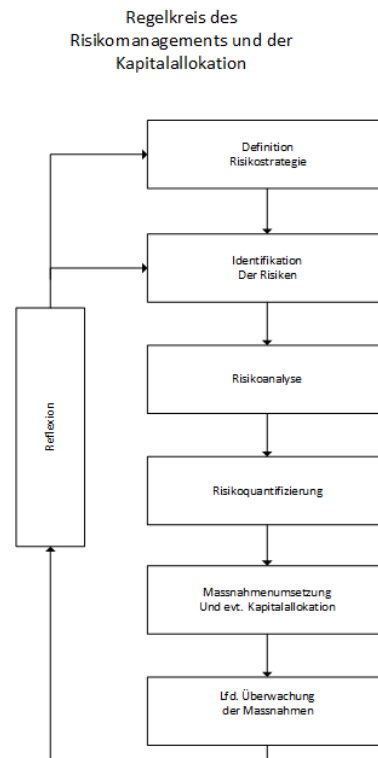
Regelkreis des Risikomanagements und der Kapitalallokation

Definition
Risikostrategie

Identifikation
Der Risiken

Risikoanalyse

Risikoquantifizierung

Massnahmenumsetzung
Und evt. Kapitalallokation

Lfd. Überwachung
der Massnahmen

Reflexion